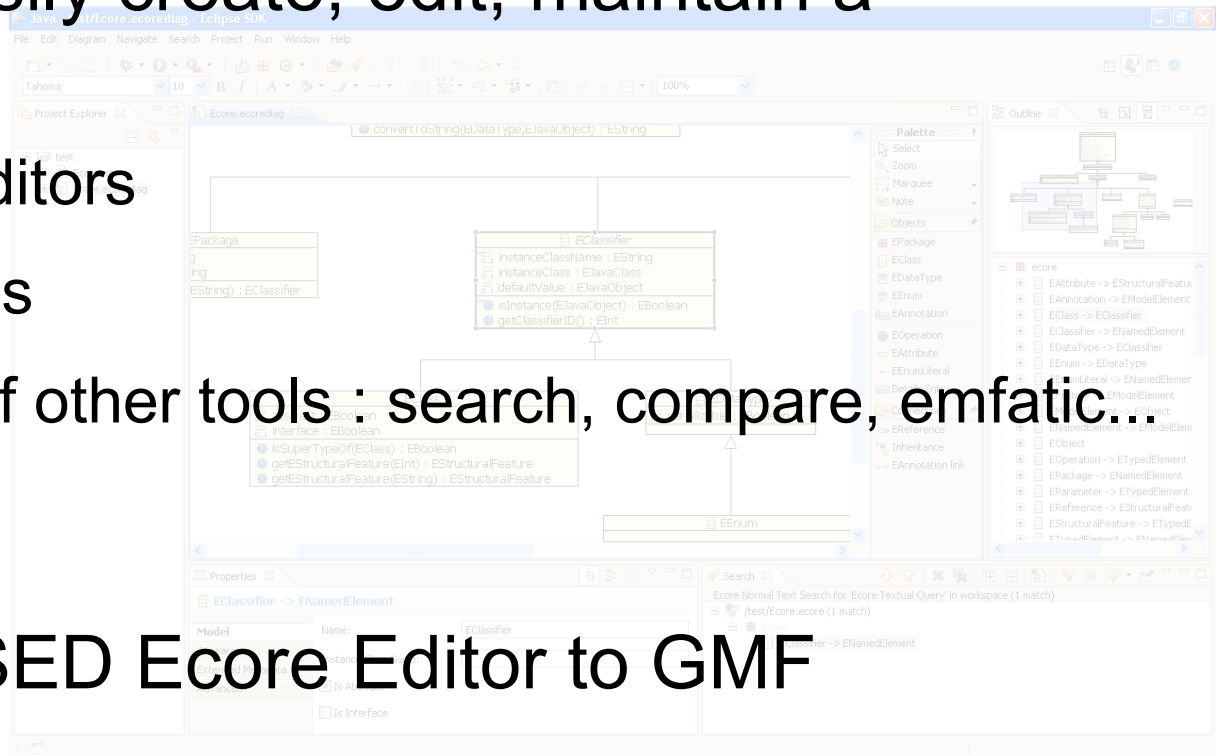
sily create, edit, maintain a

ditors

s

f other tools : search, compare, emfatic...

SED Ecore Editor to GMF

Java - /test/Ecore.ecorediag - Eclipse SDK

File Edit Diagram Navigate Search Project Run Window Help

Tahoma 10 B I A 100%

Project Explorer

test

Ecore.ecorediag

convertToString(EDataType,EJavaObject) : EString

EPackage

EString) : EClassifier

EClassifier

instanceClassName : EString

instanceClass : EJavaClass

defaultValue : EJavaObject

isInstance(EJavaObject) : EBoolean

getClassifierID() : EInt

interface : EBoolean

isSuperTypeOf(EClass) : EBoolean

getEStructuralFeature(EInt) : EStructuralFeature

getEStructuralFeature(EString) : EStructuralFeature

EEnum

Palette

Select

Zoom

Marquee

Note

Objects

EPackage

EClass

EDataType

EEnum

EAnnotation

EOperation

EAttribute

EEnumLiteral

EReference

Inheritance

EAnnotation link

Outline

ecore

EAttribute -> EStructuralFeatu

EAnnotation -> EModelElement

EClass -> EClassifier

EClassifier -> ENamedElement

EDataType -> EClassifier

EEnum -> EDataType

EEnumLiteral -> ENamedElemer

EModelElement

EObject

ENamedElement -> EModelElem

EObject

EOperation -> ETypedElement

EPackage -> ENamedElement

EParameter -> ETypedElement

EReference -> EStructuralFeatu

EStructuralFeature -> ETypedE

ETypedElement -> ENamedElem

Properties

EClassifier -> ENamedElement

Model

Name: EClassifier

Is Abstract

Is Interface

Search

Ecore Normal Text Search for 'Ecore Textual Query' in workspace (1 match)

/test/Ecore.ecore (1 match)

ecore

EClassifier -> ENamedElement